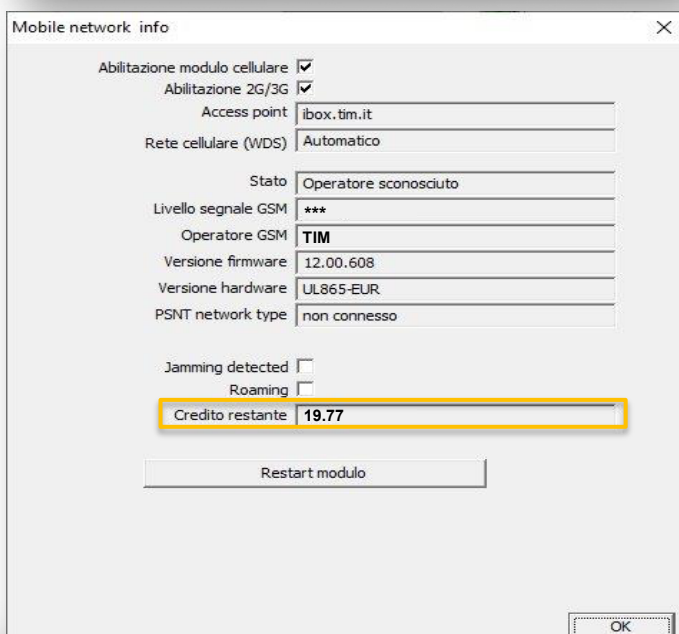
Mobile network info

Abilitazione modulo cellulare ☑
Abilitazione 2G/3G ☑
Access point ibox.tim.it
Rete cellulare (WDS) Automatico

Stato Operatore sconosciuto
Livello segnale GSM ***
Operatore GSM TIM
Versione firmware 12.00.608
Versione hardware UL865-EUR
PSNT network type non connesso

Jamming detected ☐
Roaming ☐
Credito restante 19.77

Restart modulo

OK